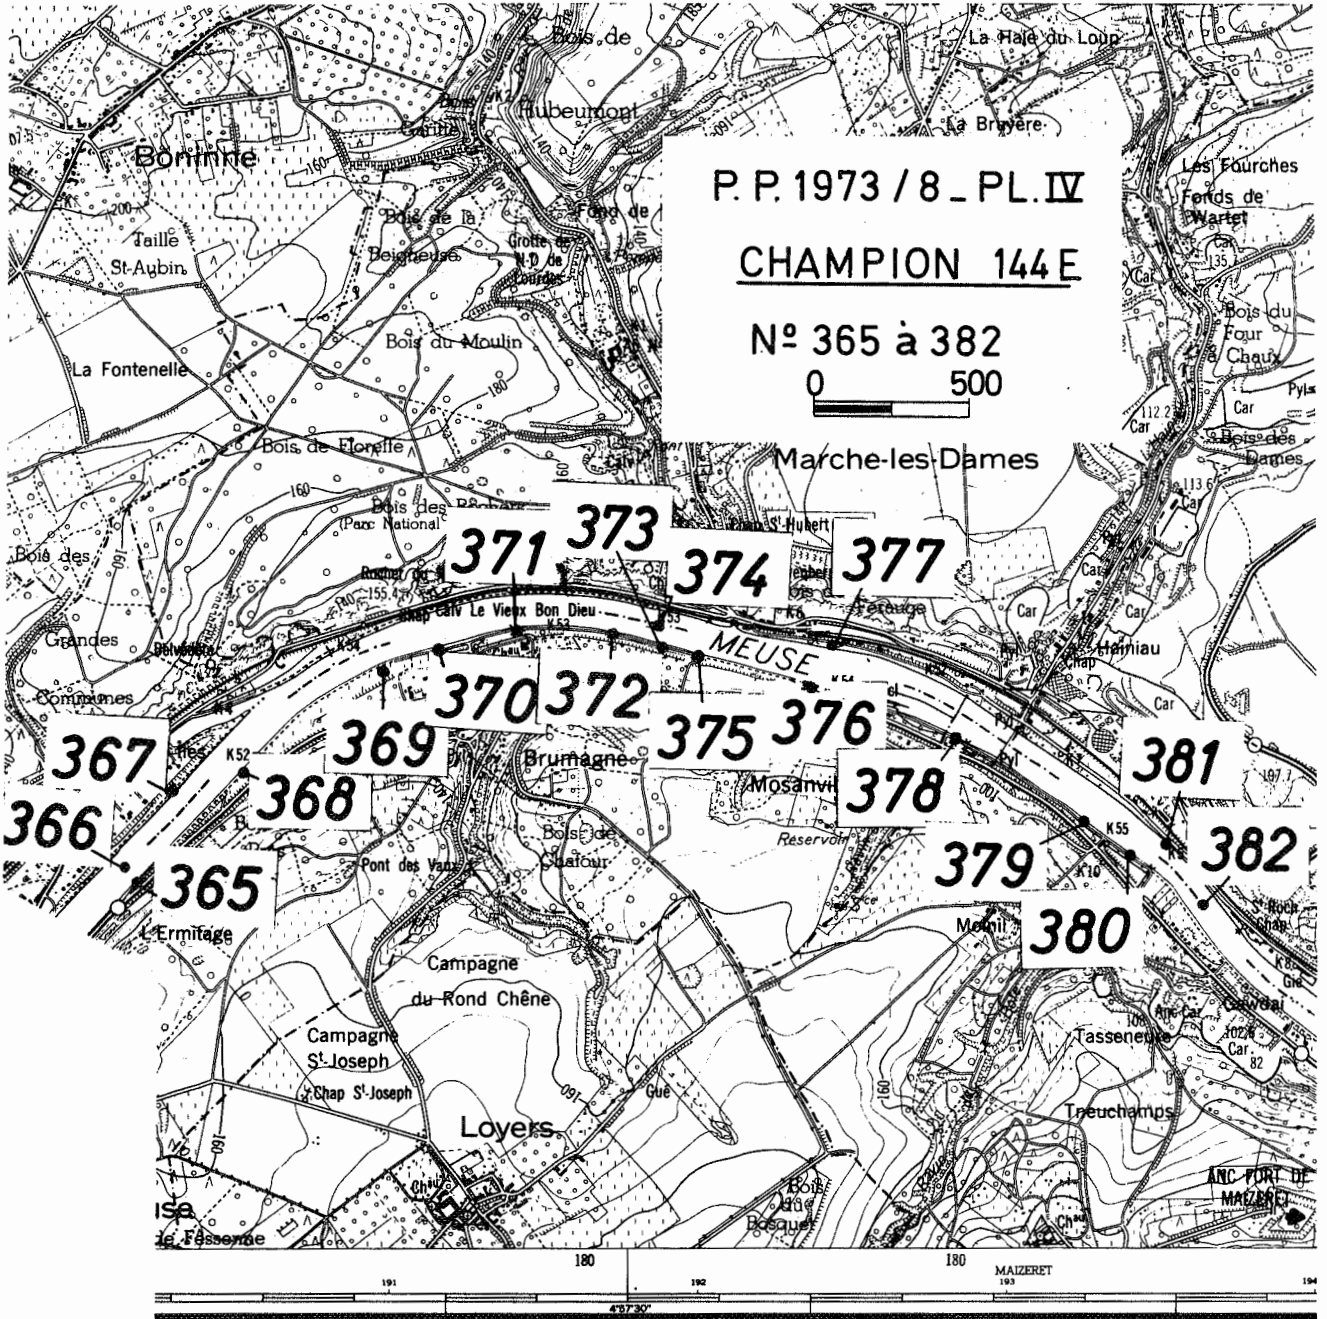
P. P. 1973 / 8 _ PL. IV
CHAMPION 144 E
Nº 365 à 382
0 500

Bois de
La Haie du Loup
Hubeumont
La Bruyère
Boninne
Les Fourches
Fonds de Wartet
Bois de la Beigheuse
Fond de
Grotte de N.D. de Lourdes
Taille St-Aubin
200
160
140
Bois du Four à Chaux
Bois du Moulin
La Fontenelle
180
Car
112.2
Bois de Florelle
Bois des Dames
Marche-les-Dames
113.6
Bois des Rochers
(Parc National)
Bois des
Grandes
Communes
Chap St Hubert
Chap Calv Le Vieux Bon Dieu
155.4
Hamiau
MEUSE
K53
K52
K54
K55
K6
K7
K8
K10
Brumagne
Mosanville
Reservoir
Bois de Chafour
Pont des Vaux
L'Ermitage
Campagne du Rond Chêne
Campagne St Joseph
Chap St Joseph
Gué
Loyers
Bois Bosquet
Ménil
Tassenelle
Treuchamps
St Roch Chap
Gawdai
102.6
Car
82
197.7
ANC FORT DE MAIZERET
de Fessenne
367
366
365
368
369
370
371
372
373
374
375
376
377
378
379
380
381
382
180
180
MAIZERET
191
192
193
194
4°57'30"